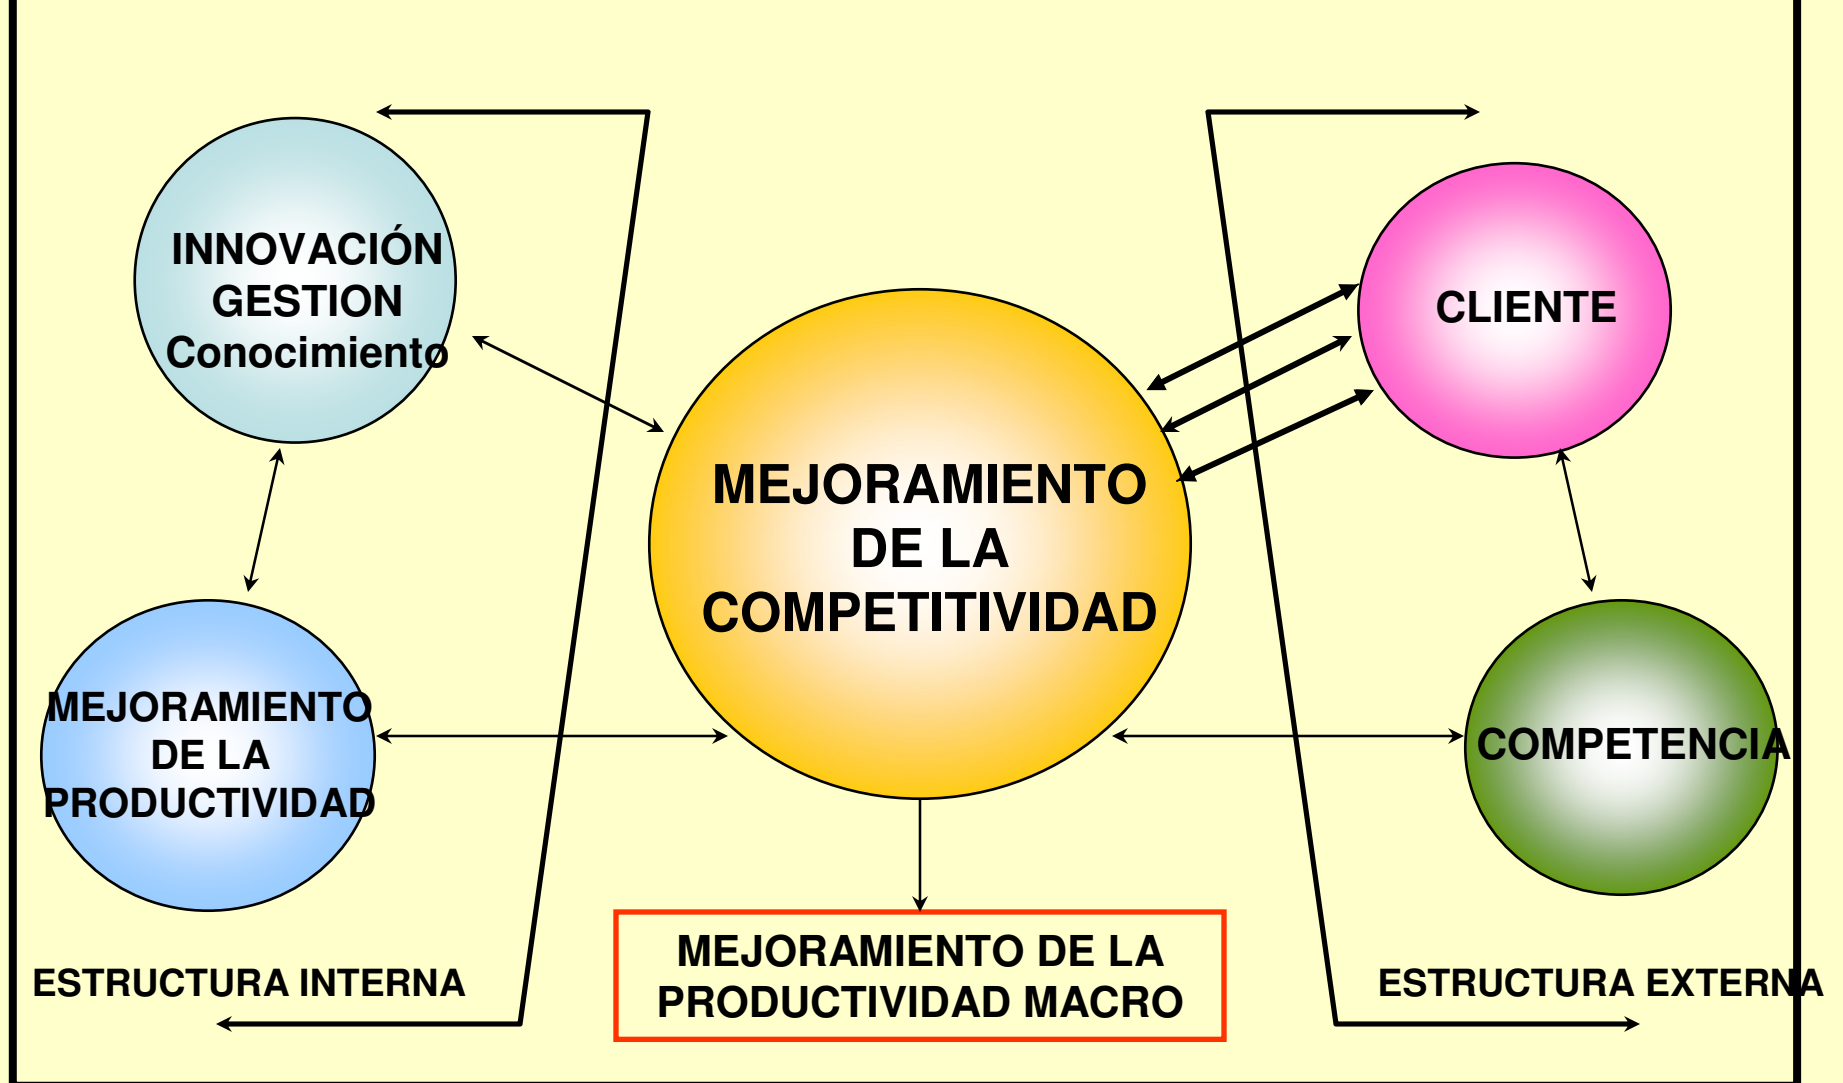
INNOVACIÓN
GESTION
Conocimiento

CLIENTE

MEJORAMIENTO
DE LA
COMPETITIVIDAD

MEJORAMIENTO
DE LA
PRODUCTIVIDAD

COMPETENCIA

ESTRUCTURA INTERNA

MEJORAMIENTO DE LA
PRODUCTIVIDAD MACRO

ESTRUCTURA EXTERNA